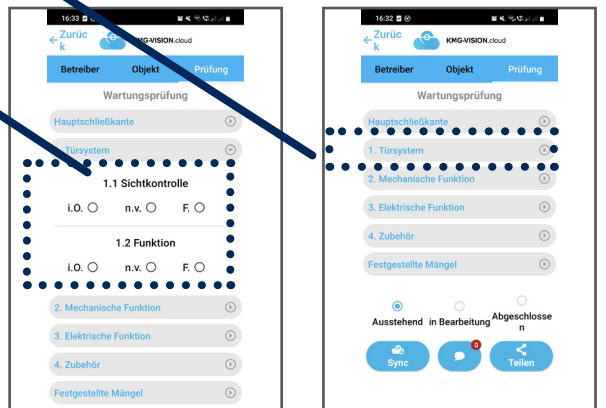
16:33

← Zurück

KMG-VISION.cloud

Betreiber Objekt Prüfung

Wartungsprüfung

Hauptschließkante

Türsystem

1.1 Sichtkontrolle

i.O. n.v. F.

1.2 Funktion

i.O. n.v. F.

2. Mechanische Funktion

3. Elektrische Funktion

4. Zubehör

Festgestellte Mängel

16:32

← Zurück

KMG-VISION.cloud

Betreiber Objekt Prüfung

Wartungsprüfung

Hauptschließkante

1. Türsystem

2. Mechanische Funktion

3. Elektrische Funktion

4. Zubehör

Festgestellte Mängel

Ausstehend in Bearbeitung Abgeschlossen

Sync 0 Teilen